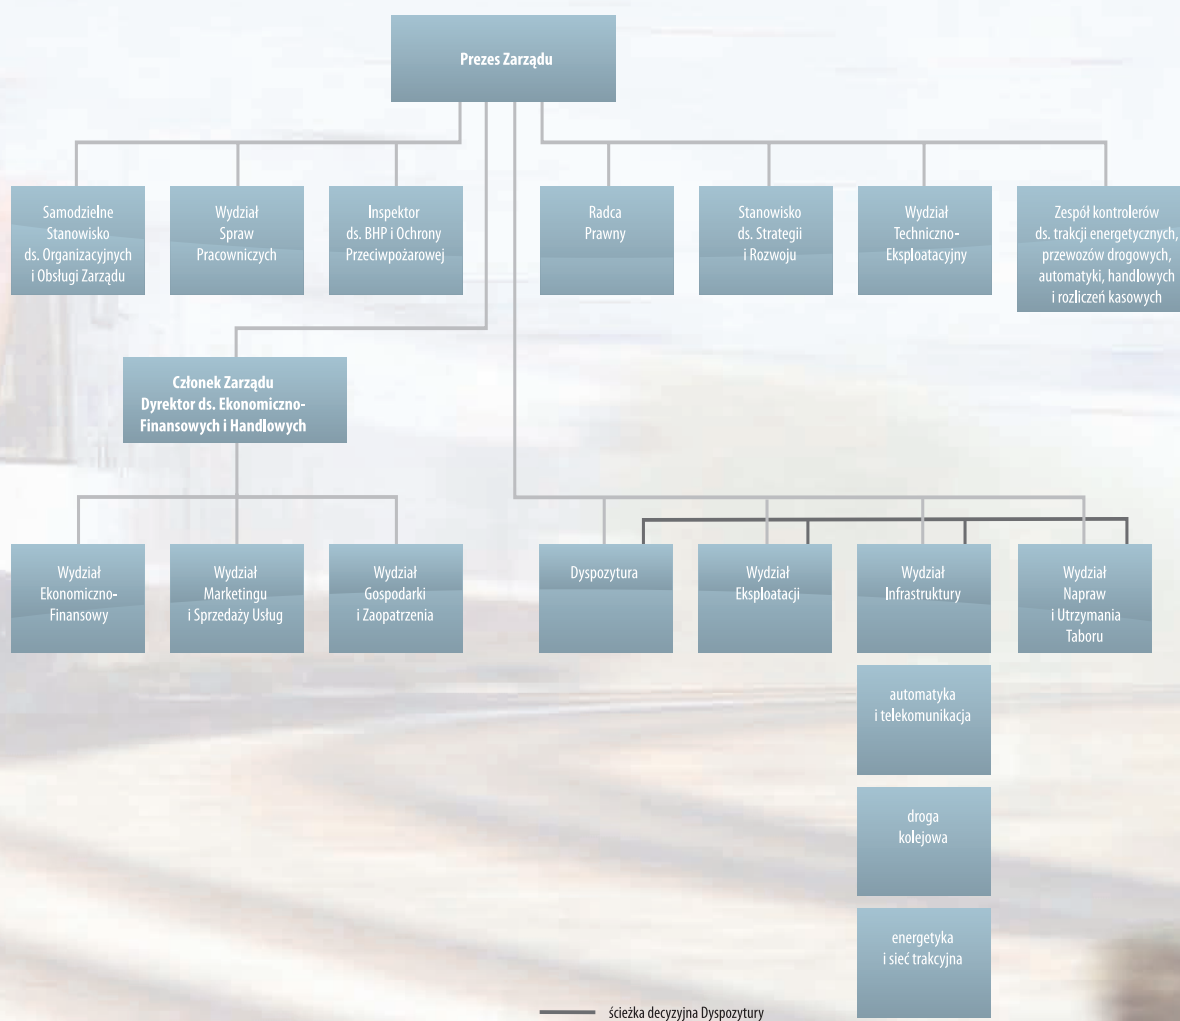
Prezes Zarządu

Samodzielne Stanowisko ds. Organizacyjnych i Obsługi Zarządu

Wydział Spraw Pracowniczych

Inspektor ds. BHP i Ochrony Przeciwpożarowej

Radca Prawny

Stanowisko ds. Strategii i Rozwoju

Wydział Techniczno-Eksploatacyjny

Zespół kontrolerów ds. trakcji energetycznych, przewozów drogowych, automatyki, handlowych i rozliczeń kasowych

Członek Zarządu Dyrektor ds. Ekonomiczno-Finansowych i Handlowych

Wydział Ekonomiczno-Finansowy

Wydział Marketingu i Sprzedaży Usług

Wydział Gospodarki i Zaopatrzenia

Dyspozytura

Wydział Eksploatacji

Wydział Infrastruktury

Wydział Napraw i Utrzymania Taboru

automatyka i telekomunikacja

droga kolejowa

energetyka i sieć trakcyjna

ścieżka decyzyjna Dyspozytury